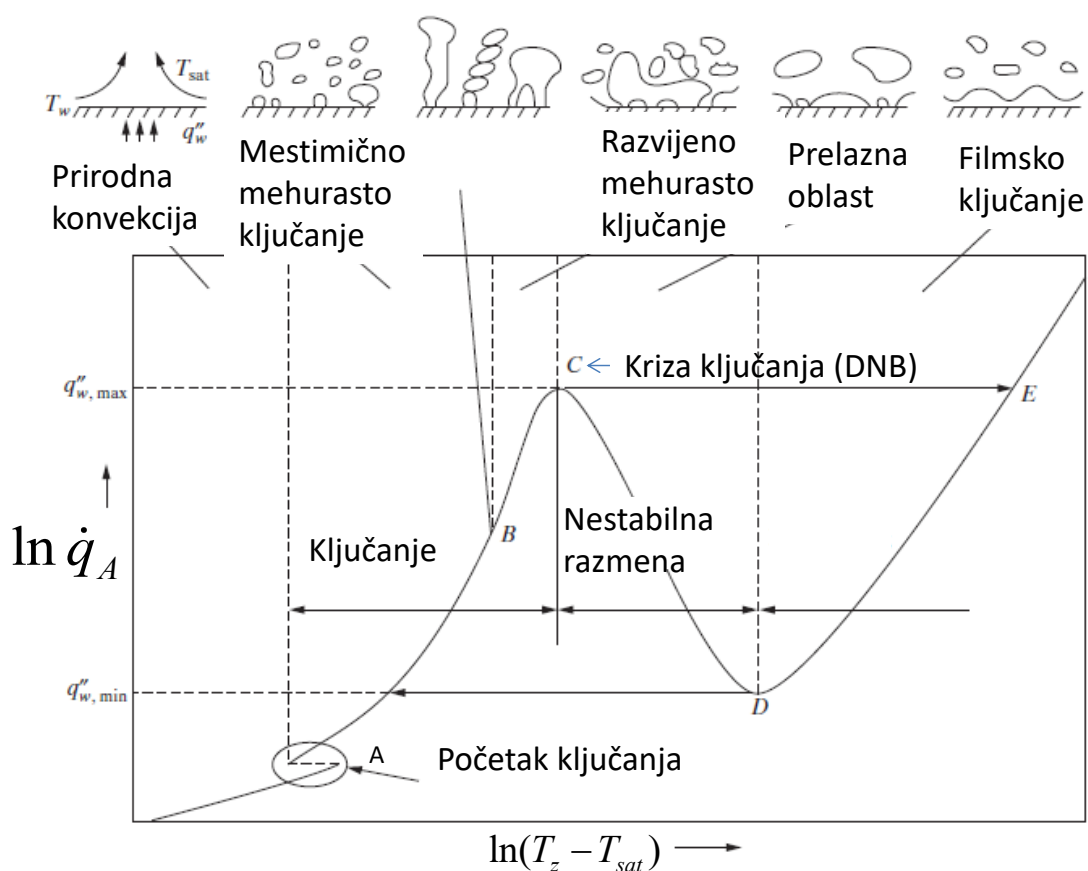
$T_w$ $T_{sat}$ $q''_w$

Prirodna konvekcija

Mestimično mehurasto ključanje

Razvijeno mehurasto ključanje

Prelazna oblast

Filmsko ključanje

$q''_{w,\max}$

C ← Kriza ključanja (DNB)

E

$\ln \dot{q}_A$

Ključanje

B

Nestabilna razmena

$q''_{w,\min}$

D

A

Početak ključanja

$\ln(T_z - T_{sat})$